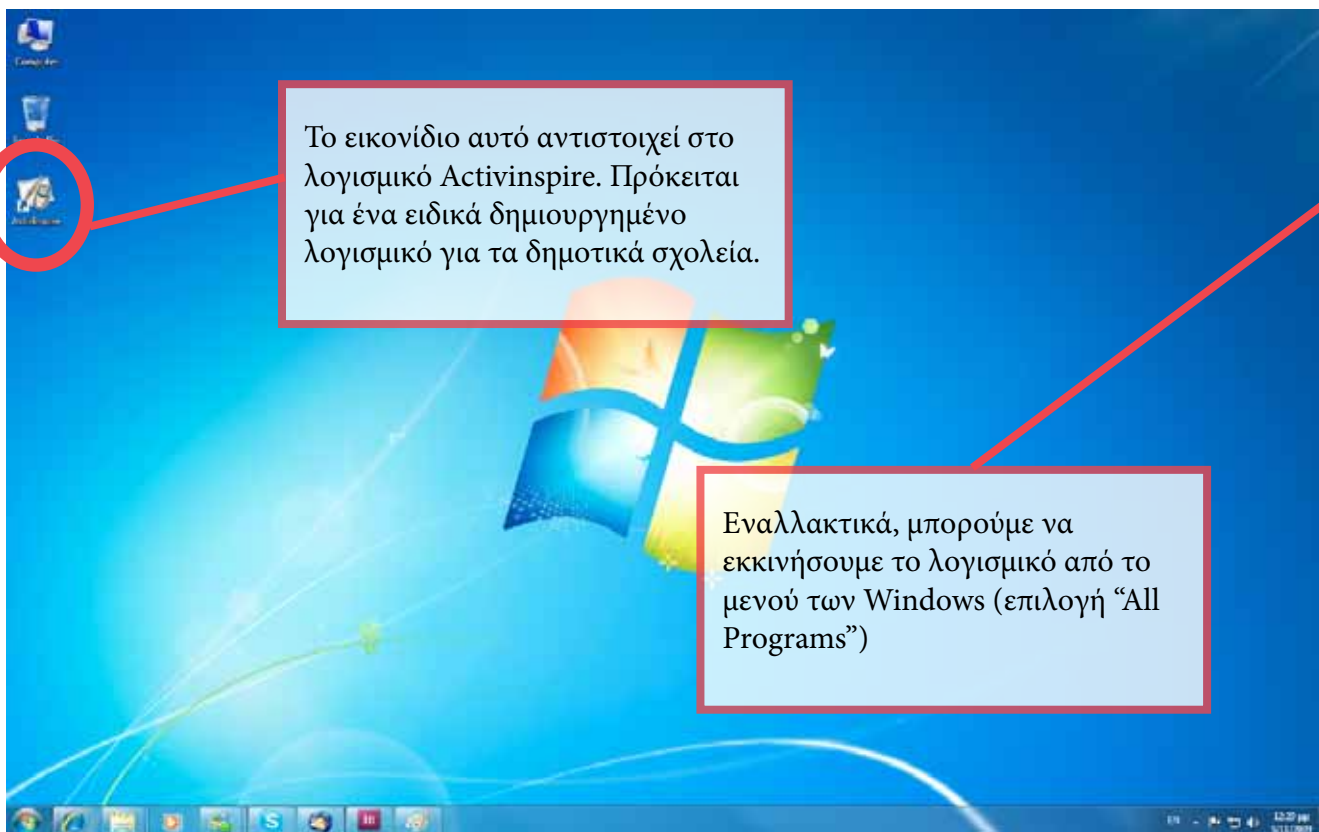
Computer

ActivInspire

Το εικονίδιο αυτό αντιστοιχεί στο λογισμικό Activinspire. Πρόκειται για ένα ειδικά δημιουργημένο λογισμικό για τα δημοτικά σχολεία.

Εναλλακτικά, μπορούμε να εκκινήσουμε το λογισμικό από το μενού των Windows (επιλογή “All Programs”)

EN

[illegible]